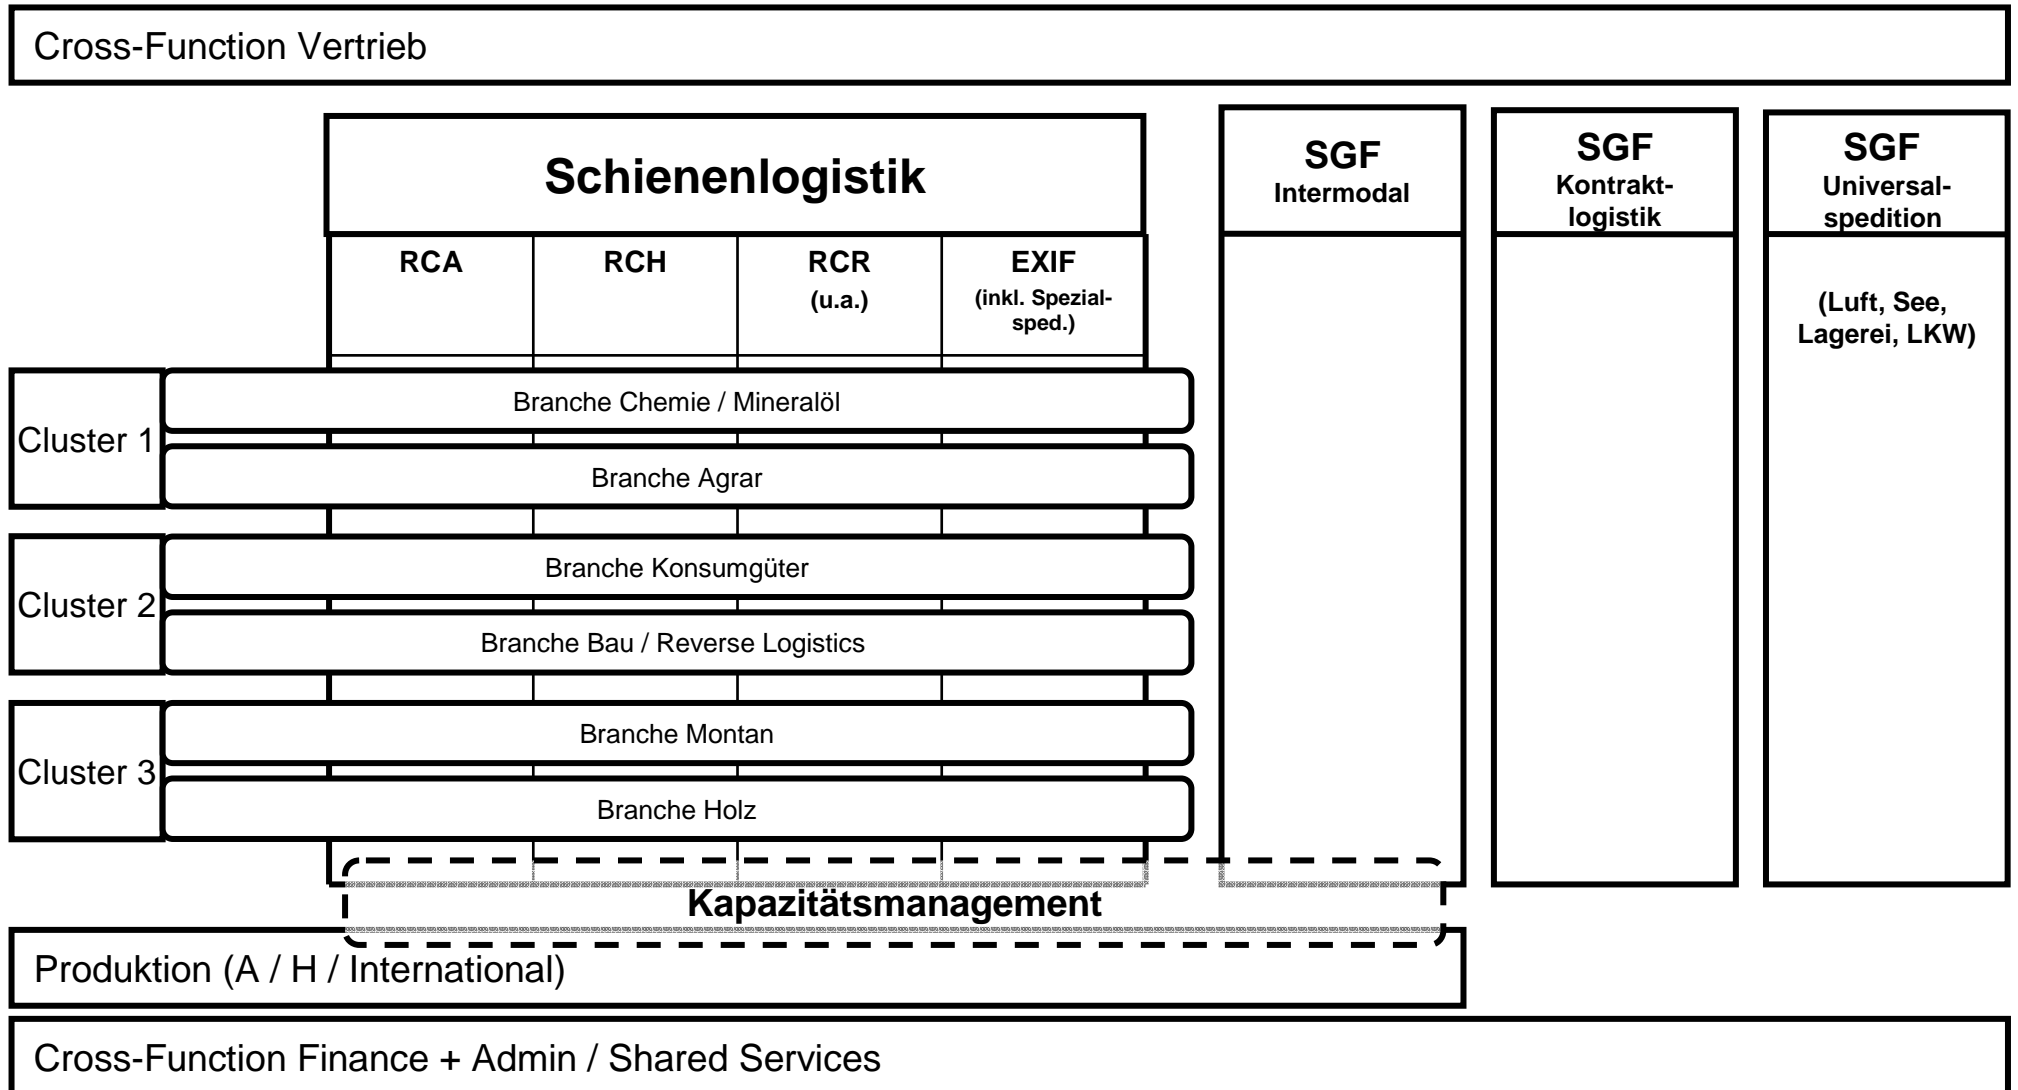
Cross-Function Vertrieb

Schienenlogistik

RCA

RCH

RCR (u.a.)

EXIF (inkl. Spezialsped.)

SGF Intermodal

SGF Kontraktlogistik

SGF Universalspedition

(Luft, See, Lagerei, LKW)

Cluster 1

Branche Chemie / Mineralöl

Branche Agrar

Cluster 2

Branche Konsumgüter

Branche Bau / Reverse Logistics

Cluster 3

Branche Montan

Branche Holz

Kapazitätsmanagement

Produktion (A / H / International)

Cross-Function Finance + Admin / Shared Services